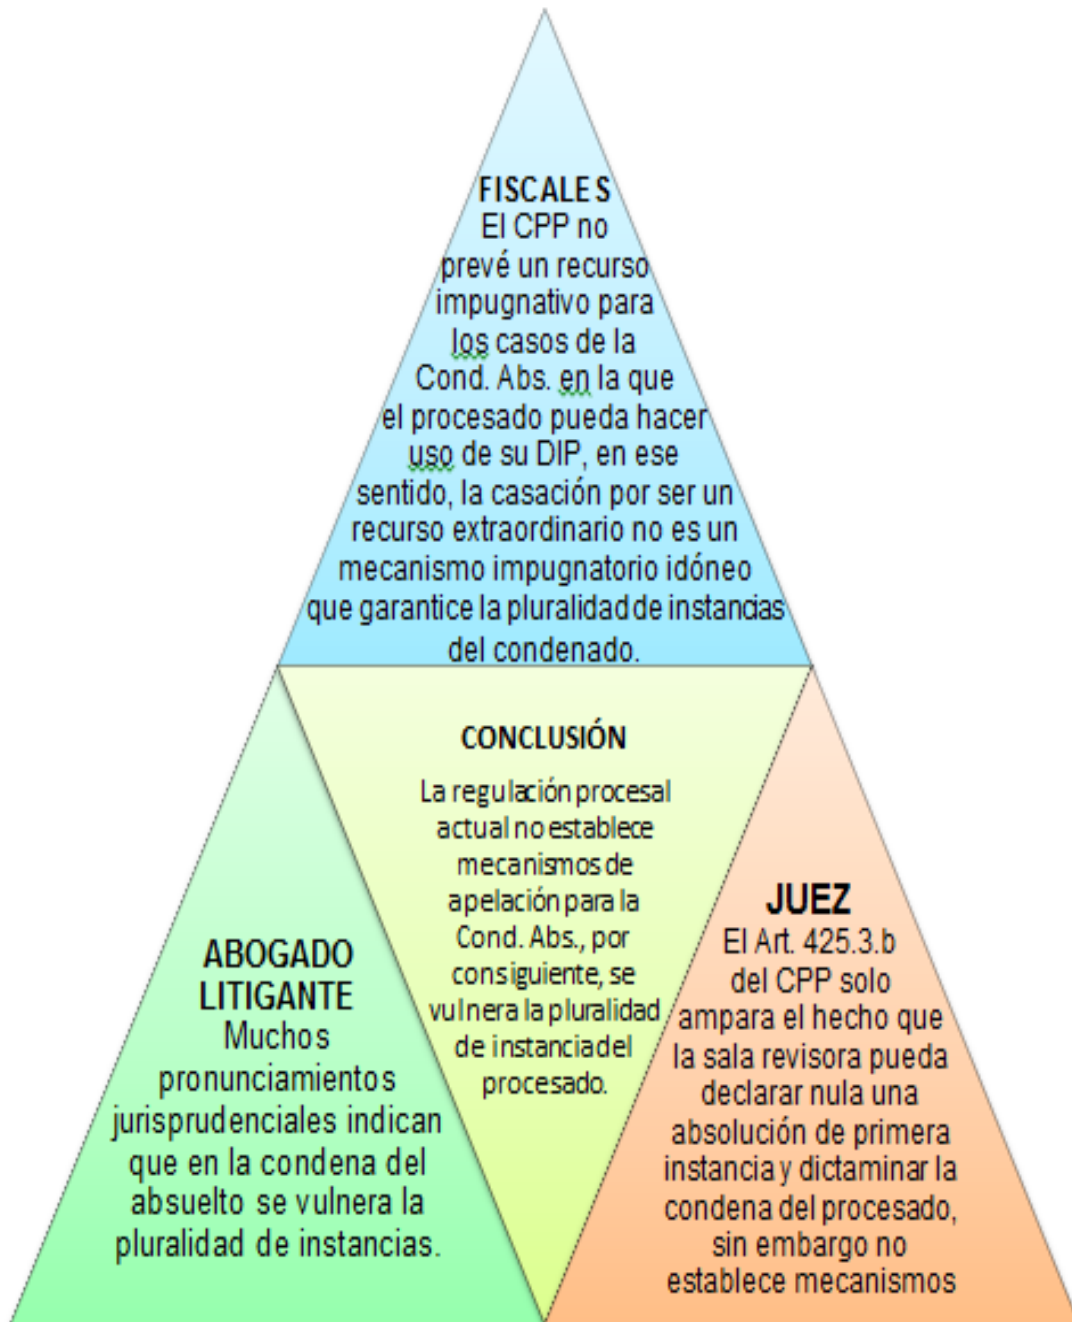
FISCALES
El CPP no prevé un recurso impugnativo para los casos de la Cond. Abs. en la que el procesado pueda hacer uso de su DIP, en ese sentido, la casación por ser un recurso extraordinario no es un mecanismo impugnatorio idóneo que garantice la pluralidad de instancias del condenado.

CONCLUSIÓN
La regulación procesal actual no establece mecanismos de apelación para la Cond. Abs., por consiguiente, se vulnera la pluralidad de instancia del procesado.

ABOGADO LITIGANTE
Muchos pronunciamientos jurisprudenciales indican que en la condena del absuelto se vulnera la pluralidad de instancias.

JUEZ
El Art. 425.3.b del CPP solo ampara el hecho que la sala revisora pueda declarar nula una absolución de primera instancia y dictaminar la condena del procesado, sin embargo no establece mecanismos